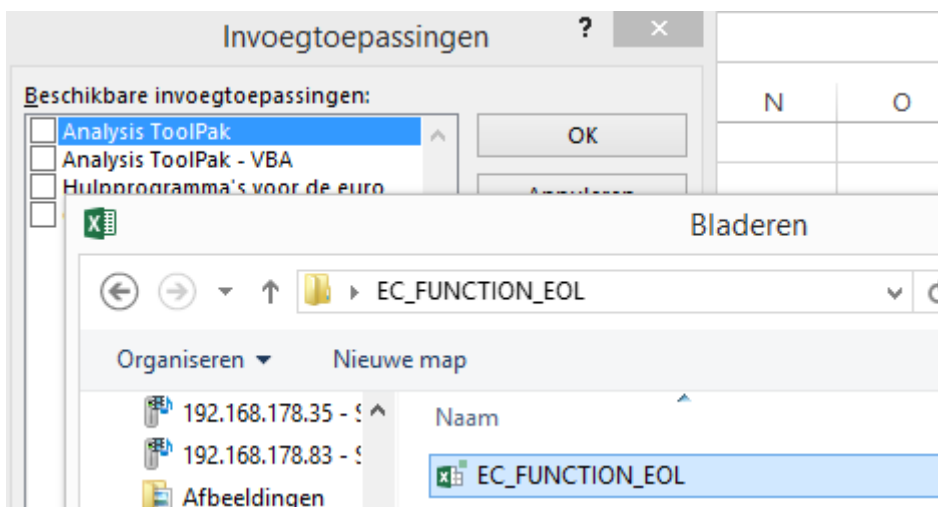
Invoegtoepassingen

?

Beschikbare invoegtoepassingen:

Analysis ToolPak
Analysis ToolPak - VBA
Hulpprogramma's voor de euro

OK

Annuleren

N

O

Bladeren

EC_FUNCTION_EOL

Organiseren ▾

Nieuwe map

192.168.178.35 - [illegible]
192.168.178.83 - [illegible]
Afbeeldingen

Naam

EC_FUNCTION_EOL